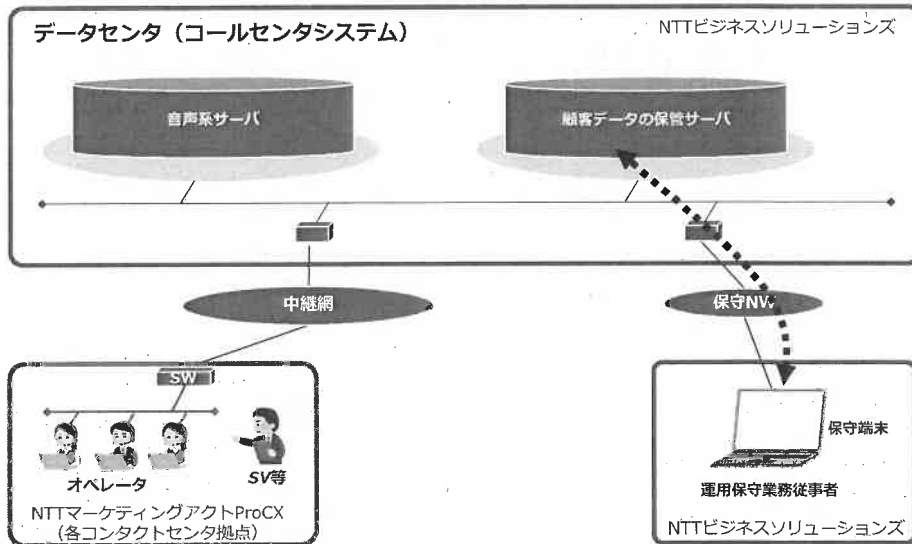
データセンタ（コールセンタシステム）

NTTビジネスソリューションズ

音声系サーバ

顧客データの保管サーバ

中継網

保守NW

SW

SV等

オペレータ

NTTマーケティングアクトProCX
（各コンタクトセンタ拠点）

保守端末

運用保守業務従事者

NTTビジネスソリューションズ